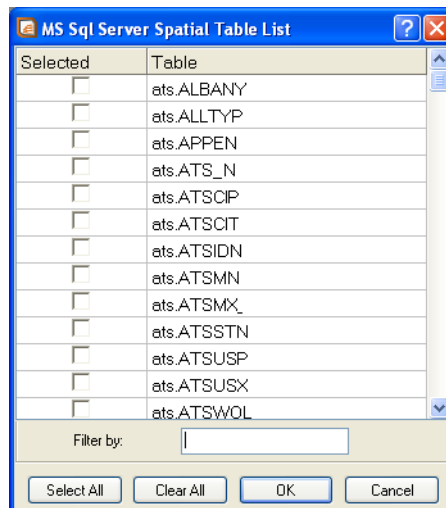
MS Sql Server Spatial Table List

| Selected | Table |
|---|---|
| ☐ | ats.ALBANY |
| ☐ | ats.ALLTYP |
| ☐ | ats.APPEN |
| ☐ | ats.ATS_N |
| ☐ | ats.ATSCIP |
| ☐ | ats.ATSCIT |
| ☐ | ats.ATSIDN |
| ☐ | ats.ATSMN |
| ☐ | ats.ATSMX_ |
| ☐ | ats.ATSSTN |
| ☐ | ats.ATSUSP |
| ☐ | ats.ATSUSX |
| ☐ | ats.ATSWOL |

Filter by:

Select All   Clear All   OK   Cancel